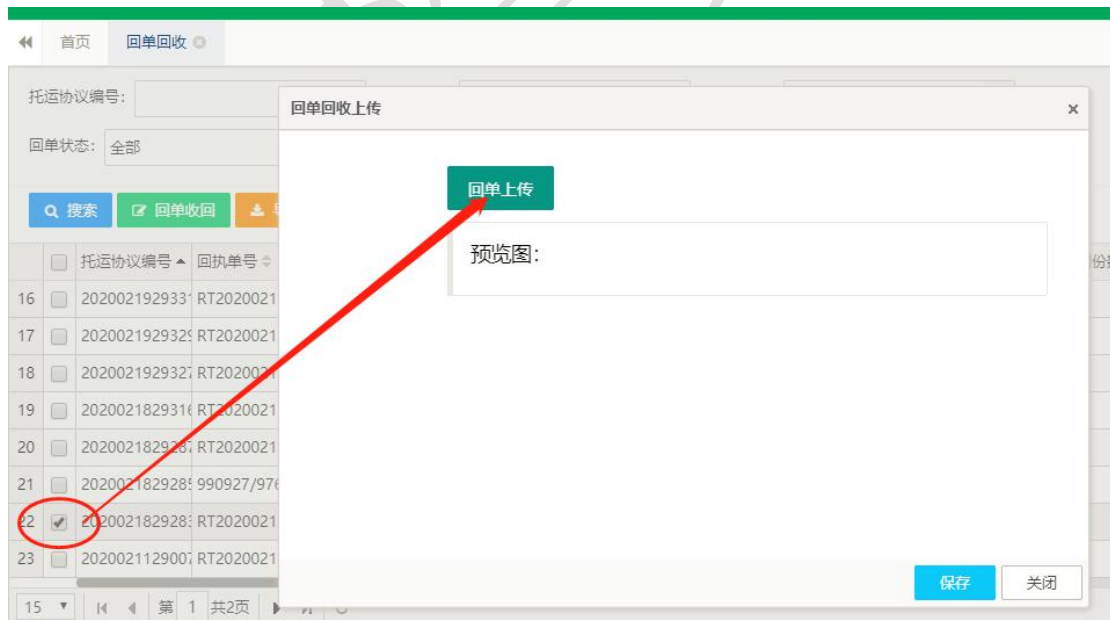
首页 回单回收

托运协议编号:

回单状态: 全部

搜索 回单收回

| | 托运协议编号 | 回执单号 |
|---|---|---|
| 16 | 2020021929331 | RT2020021 |
| 17 | 2020021929329 | RT2020021 |
| 18 | 2020021929327 | RT2020021 |
| 19 | 2020021829316 | RT2020021 |
| 20 | 2020021829287 | RT2020021 |
| 21 | 2020021829285 | 990927/976 |
| 22 | 2020021829283 | RT2020021 |
| 23 | 2020021129007 | RT2020021 |

15 第 1 共2页

回单回收上传 ×

回单上传

预览图:

保存 关闭